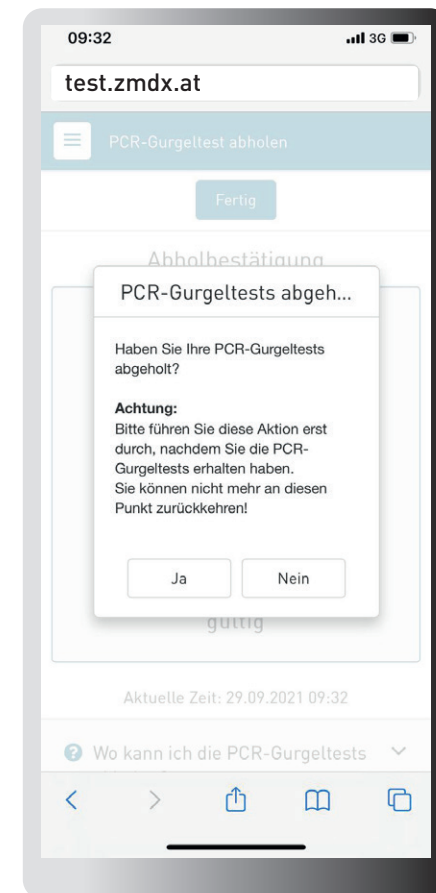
09:32

3G

test.zmdx.at

PCR-Gurgeltest abholen

Fertig

Abholbestätigung

PCR-Gurgeltests abgeh...

Haben Sie Ihre PCR-Gurgeltests abgeholt?

**Achtung:**
Bitte führen Sie diese Aktion erst durch, nachdem Sie die PCR-Gurgeltests erhalten haben.
Sie können nicht mehr an diesen Punkt zurückkehren!

Ja

Nein

gültig

Aktuelle Zeit: 29.09.2021 09:32

Wo kann ich die PCR-Gurgeltests